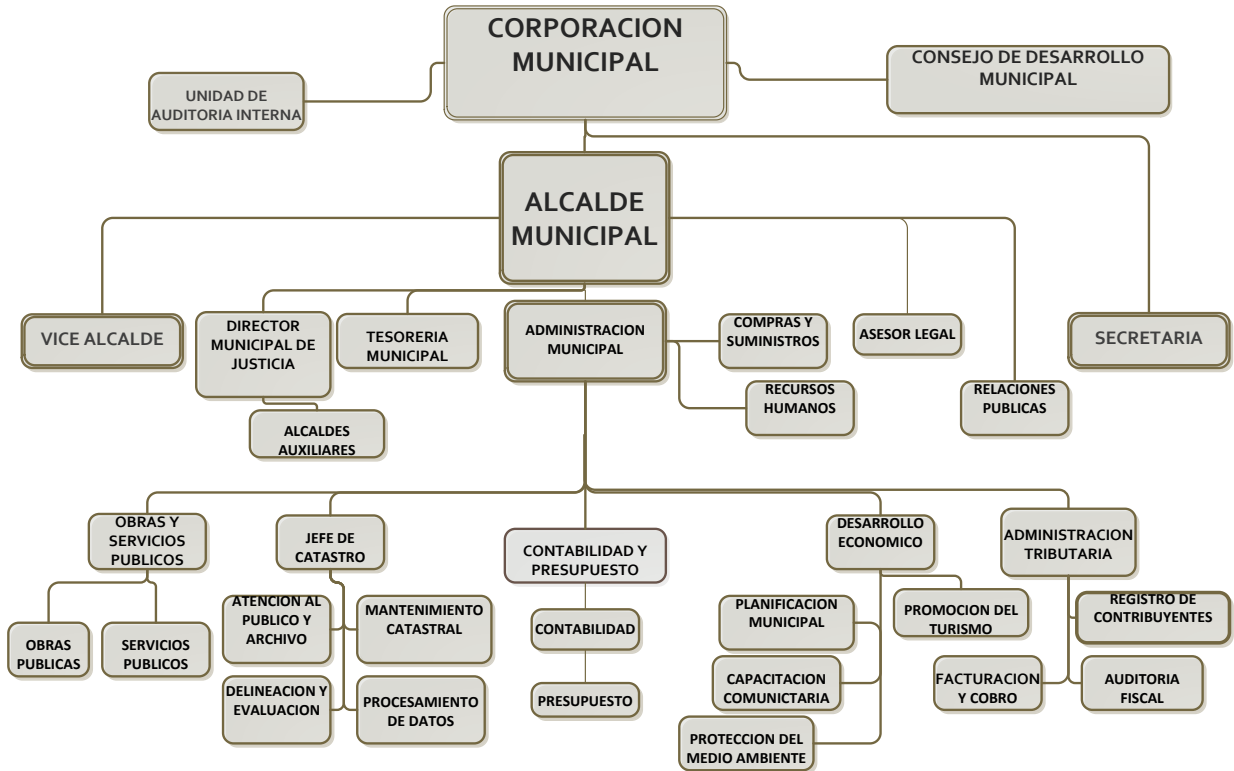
CORPORACION MUNICIPAL

UNIDAD DE AUDITORIA INTERNA

CONSEJO DE DESARROLLO MUNICIPAL

ALCALDE MUNICIPAL

VICE ALCALDE

DIRECTOR MUNICIPAL DE JUSTICIA

ALCALDES AUXILIARES

TESORERIA MUNICIPAL

ADMINISTRACION MUNICIPAL

COMPRAS Y SUMINISTROS

RECURSOS HUMANOS

ASESOR LEGAL

RELACIONES PUBLICAS

SECRETARIA

OBRAS Y SERVICIOS PUBLICOS

OBRAS PUBLICAS

SERVICIOS PUBLICOS

JEFE DE CATASTRO

ATENCION AL PUBLICO Y ARCHIVO

MANTENIMIENTO CATASTRAL

DELINEACION Y EVALUACION

PROCESAMIENTO DE DATOS

CONTABILIDAD Y PRESUPUESTO

CONTABILIDAD

PRESUPUESTO

DESARROLLO ECONOMICO

PLANIFICACION MUNICIPAL

CAPACITACION COMUNICTARIA

PROTECCION DEL MEDIO AMBIENTE

PROMOCION DEL TURISMO

ADMINISTRACION TRIBUTARIA

REGISTRO DE CONTRIBUYENTES

FACTURACION Y COBRO

AUDITORIA FISCAL